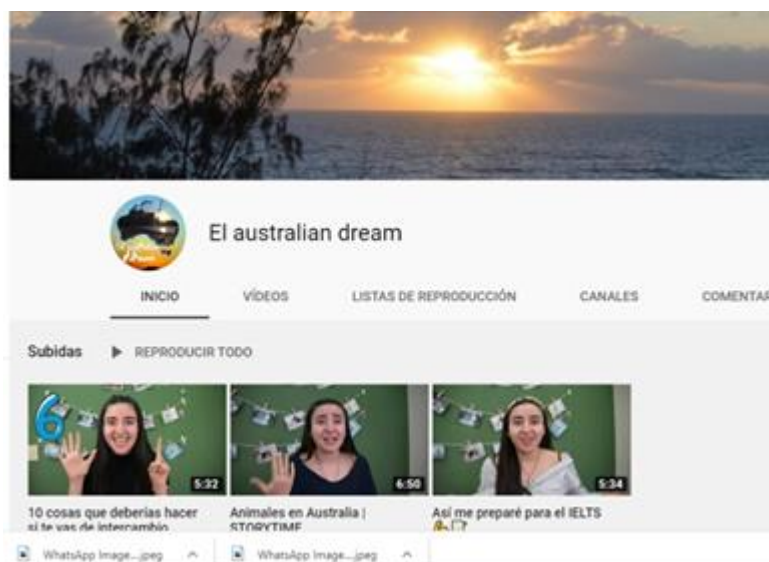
El australian dream

INICIO VÍDEOS LISTAS DE REPRODUCCIÓN CANALES COMENTAR

Subidas ▶ REPRODUCIR TODO

6

5:32
10 cosas que deberías hacer si te vas de intercambio

6:50
Animales en Australia | STORYTIME

5:34
Así me preparé para el IELTS

WhatsApp Image....jpeg ^ WhatsApp Image....jpeg ^